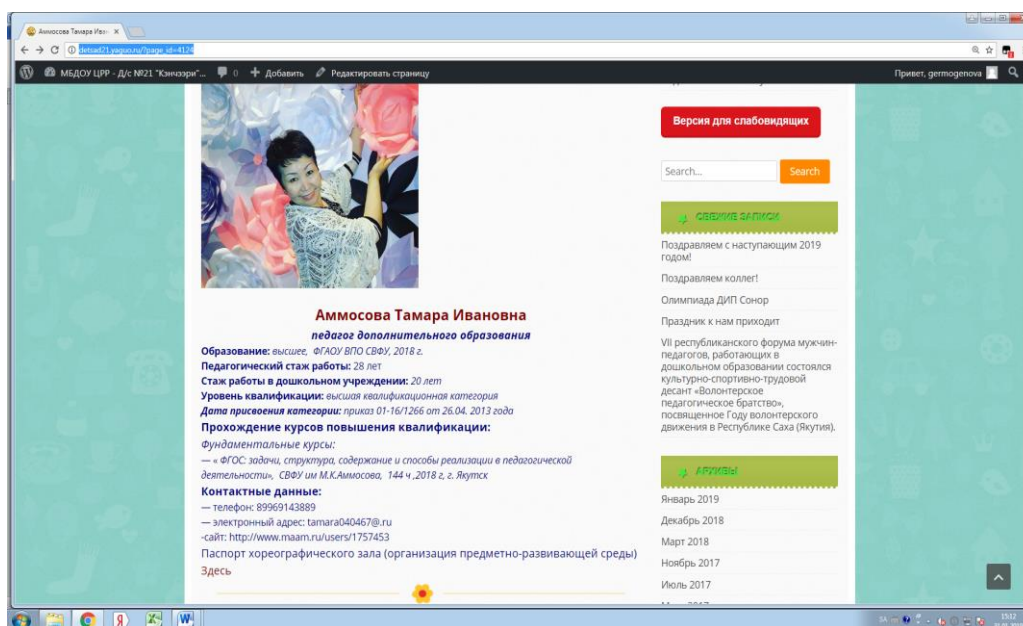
Аммосова Тамара Ива ×

detsad21.yaguo.ru/?page_id=4124

МБДОУ ЦРР - Д/с №21 "Кэнчээри"... 0 Добавить Редактировать страницу

Привет, germogenova

Версия для слабовидящих

Search...

Search

СВЕЖИЕ ЗАПИСИ

Поздравляем с наступающим 2019 годом!

Поздравляем коллег!

Олимпиада ДИП Сонор

Праздник к нам приходит

VII республиканского форума мужчин-педагогов, работающих в дошкольном образовании состоялся культурно-спортивно-трудовой десант «Волонтерское педагогическое братство», посвященное Году волонтерского движения в Республике Саха (Якутия).

АРХИВЫ

Январь 2019

Декабрь 2018

Март 2018

Ноябрь 2017

Июль 2017

Аммосова Тамара Ивановна

педагог дополнительного образования

Образование: высшее, ФГАОУ ВПО СВФУ, 2018 г.

Педагогический стаж работы: 28 лет

Стаж работы в дошкольном учреждении: 20 лет

Уровень квалификации: высшая квалификационная категория

Дата присвоения категории: приказ 01-16/1266 от 26.04. 2013 года

Прохождение курсов повышения квалификации:

Фундаментальные курсы:

— « ФГОС: задачи, структура, содержание и способы реализации в педагогической деятельности», СВФУ им М.К.Аммосова, 144 ч.,2018 г, г. Якутск

Контактные данные:

— телефон: 89969143889

— электронный адрес: tamara040467@.ru

-сайт: http://www.maam.ru/users/1757453

Паспорт хореографического зала (организация предметно-развивающей среды) Здесь